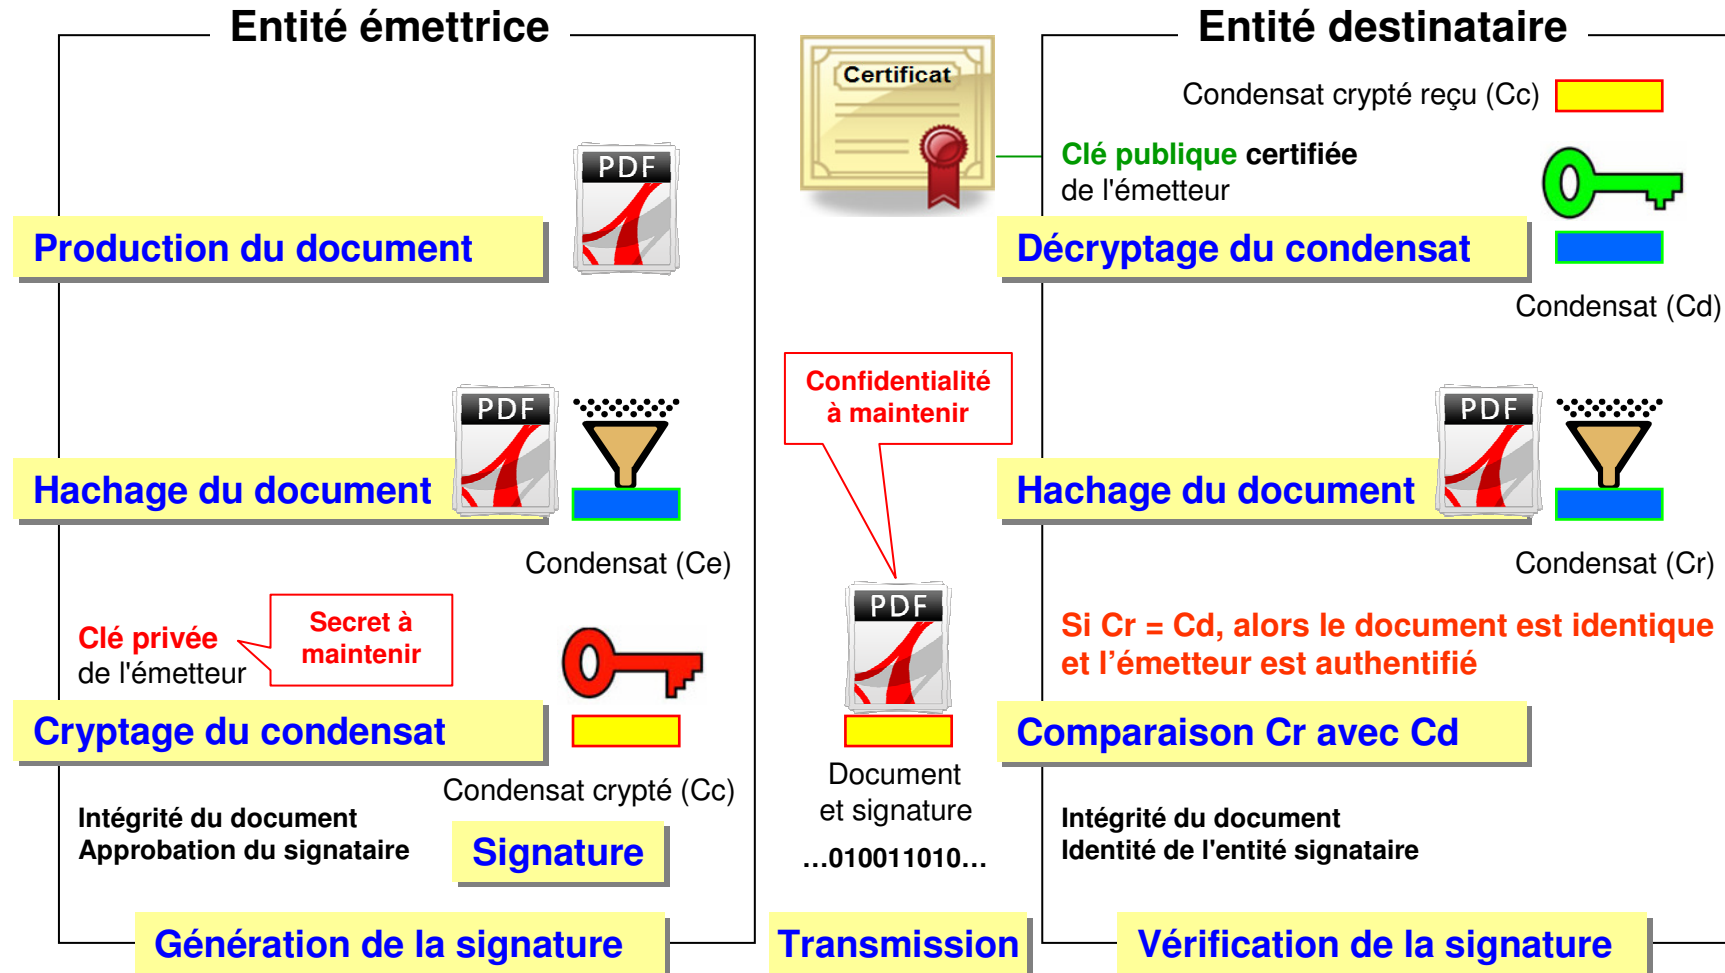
Entité émettrice

PDF

Production du document

PDF

Hachage du document

Condensat (Ce)

Clé privée
de l'émetteur

Secret à maintenir

Cryptage du condensat

Condensat crypté (Cc)

Intégrité du document
Approbation du signataire

Signature

Génération de la signature

Certificat

Confidentialité à maintenir

PDF

Document
et signature

...010011010...

Transmission

Entité destinataire

Condensat crypté reçu (Cc)

Clé publique certifiée
de l'émetteur

Décryptage du condensat

Condensat (Cd)

PDF

Hachage du document

Condensat (Cr)

Si Cr = Cd, alors le document est identique et l'émetteur est authentifié

Comparaison Cr avec Cd

Intégrité du document
Identité de l'entité signataire

Vérification de la signature